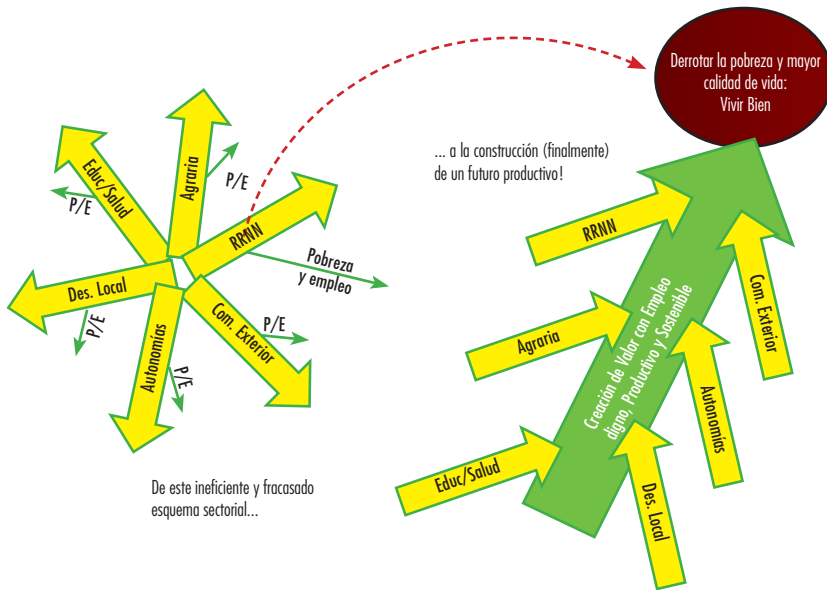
Derrotar la pobreza y mayor calidad de vida: Vivir Bien

... a la construcción (finalmente) de un futuro productivo!

Educ/Salud

Agraria

P/E

P/E

RRNN

Pobreza y empleo

Des. Local

P/E

P/E

Com. Exterior

Autonomías

P/E

De este ineficiente y fracasado esquema sectorial...

RRNN

Agraria

Creación de Valor con Empleo digno, Productivo y Sostenible

Com. Exterior

Autonomías

Educ/Salud

Des. Local